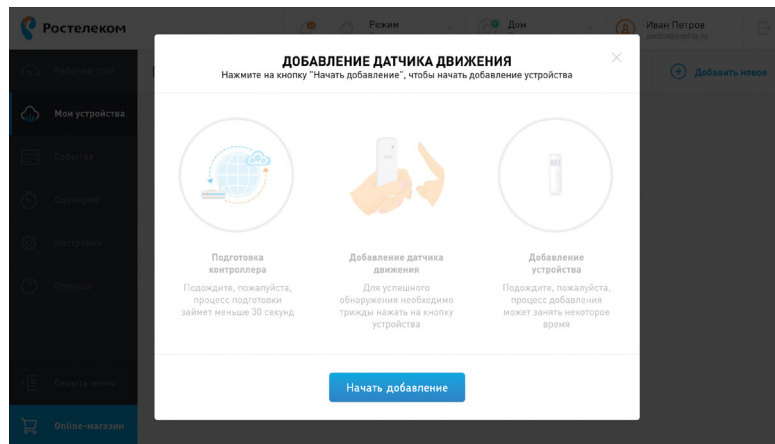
Ростелеком

Режим

Дом

Иван Петров
pochta@pochta.ru

Рабочий стол

Мои устройства

События

Сценарии

Настройки

Помощь

Скрыть меню

Online-магазин

Добавить новое

ДОБАВЛЕНИЕ ДАТЧИКА ДВИЖЕНИЯ
Нажмите на кнопку "Начать добавление", чтобы начать добавление устройства

Подготовка контроллера
Подождите, пожалуйста, процесс подготовки займет меньше 30 секунд

Добавление датчика движения
Для успешного обнаружения необходимо трижды нажать на кнопку устройства

Добавление устройства
Подождите, пожалуйста, процесс добавления может занять некоторое время

Начать добавление